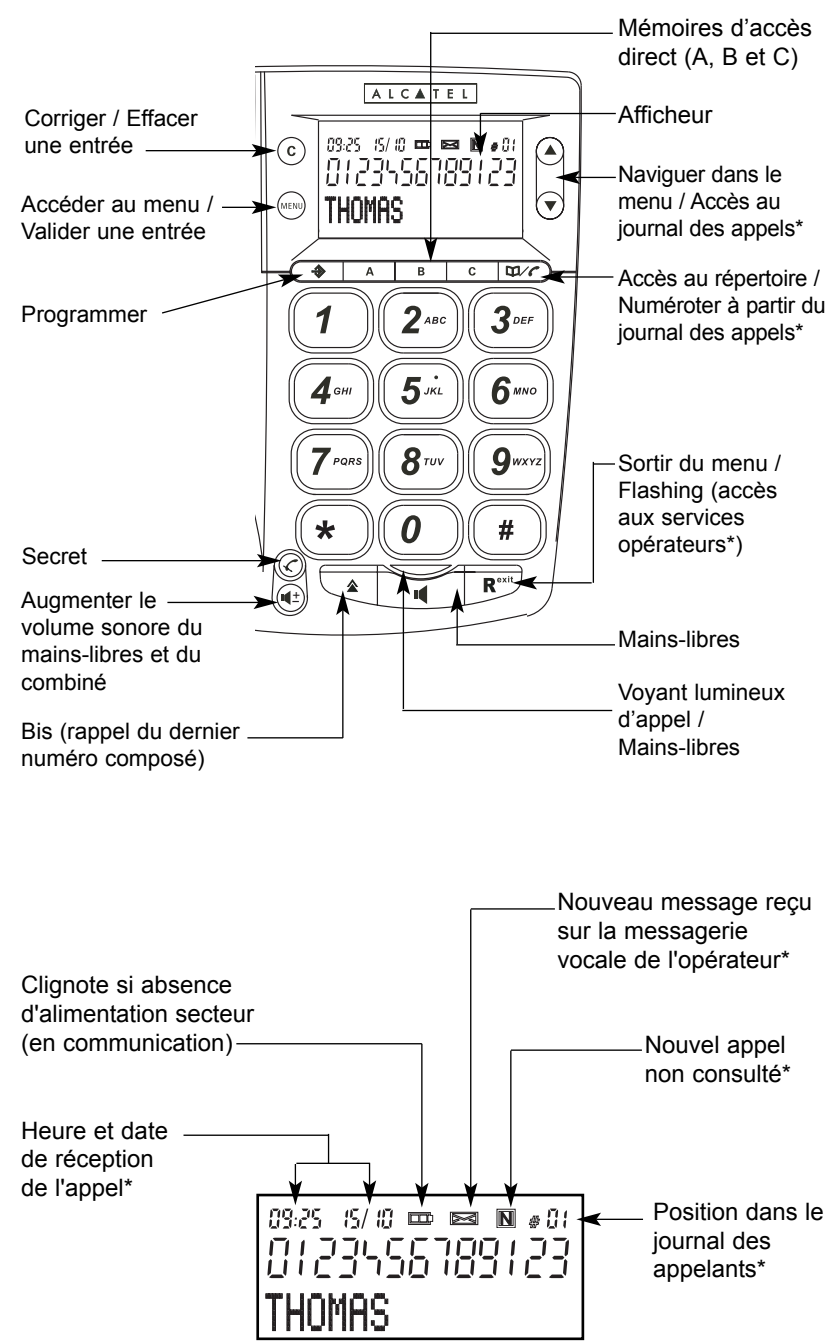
Mémoires d'accès direct (A, B et C)

ALCATEL

Corriger / Effacer une entrée

Afficheur

09:25 15/10 #01
0123456789123
THOMAS

C

MENU

Naviguer dans le menu / Accès au journal des appels*

Accéder au menu / Valider une entrée

A B C

Accès au répertoire / Numéroter à partir du journal des appels*

Programmer

1 2ABC 3DEF
4GHI 5JKL 6MNO
7PQRS 8TUV 9WXYZ
* 0 #

Sortir du menu / Flashing (accès aux services opérateurs*)

Secret

R exit

Augmenter le volume sonore du mains-libres et du combiné

Mains-libres

Voyant lumineux d'appel / Mains-libres

Bis (rappel du dernier numéro composé)

Nouveau message reçu sur la messagerie vocale de l'opérateur*

Clignote si absence d'alimentation secteur (en communication)

Nouvel appel non consulté*

Heure et date de réception de l'appel*

09:25 15/10 N #01
0123456789123
THOMAS

Position dans le journal des appelants*